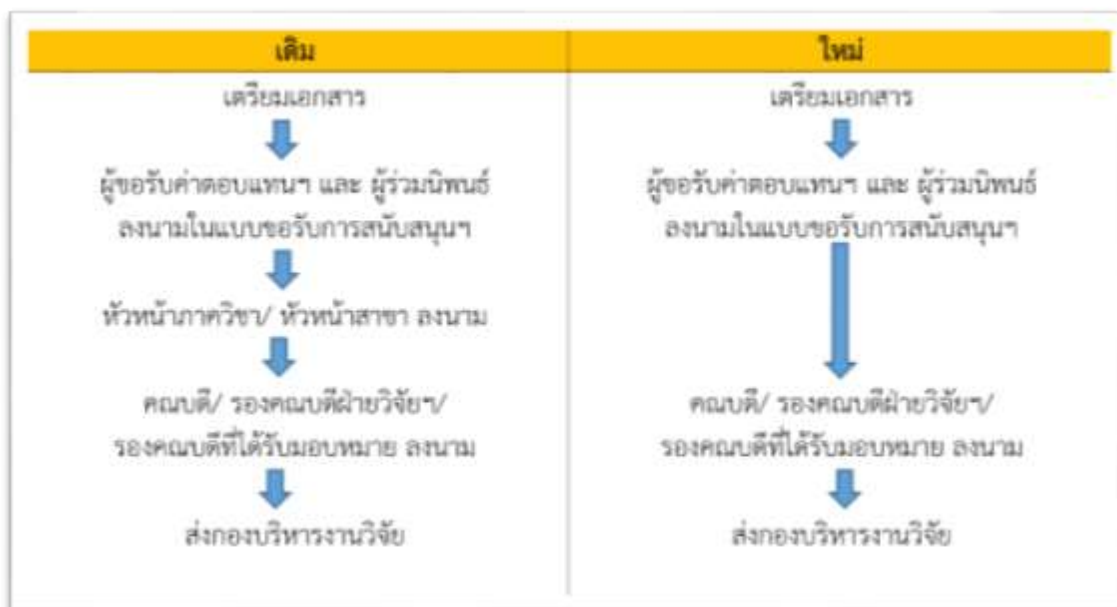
| เดิม | ใหม่ |
|---|---|
| เตรียมเอกสาร | เตรียมเอกสาร |
| ผู้ขอรับค่าตอบแทนฯ และ ผู้ร่วมนิพนธ์ ลงนามในแบบขอรับการสนับสนุนฯ | ผู้ขอรับค่าตอบแทนฯ และ ผู้ร่วมนิพนธ์ ลงนามในแบบขอรับการสนับสนุนฯ |
| หัวหน้าภาควิชา/ หัวหน้าสาขา ลงนาม | |
| คณบดี/ รองคณบดีฝ่ายวิจัยฯ/ รองคณบดีที่ได้รับมอบหมาย ลงนาม | คณบดี/ รองคณบดีฝ่ายวิจัยฯ/ รองคณบดีที่ได้รับมอบหมาย ลงนาม |
| ส่งกองบริหารงานวิจัย | ส่งกองบริหารงานวิจัย |